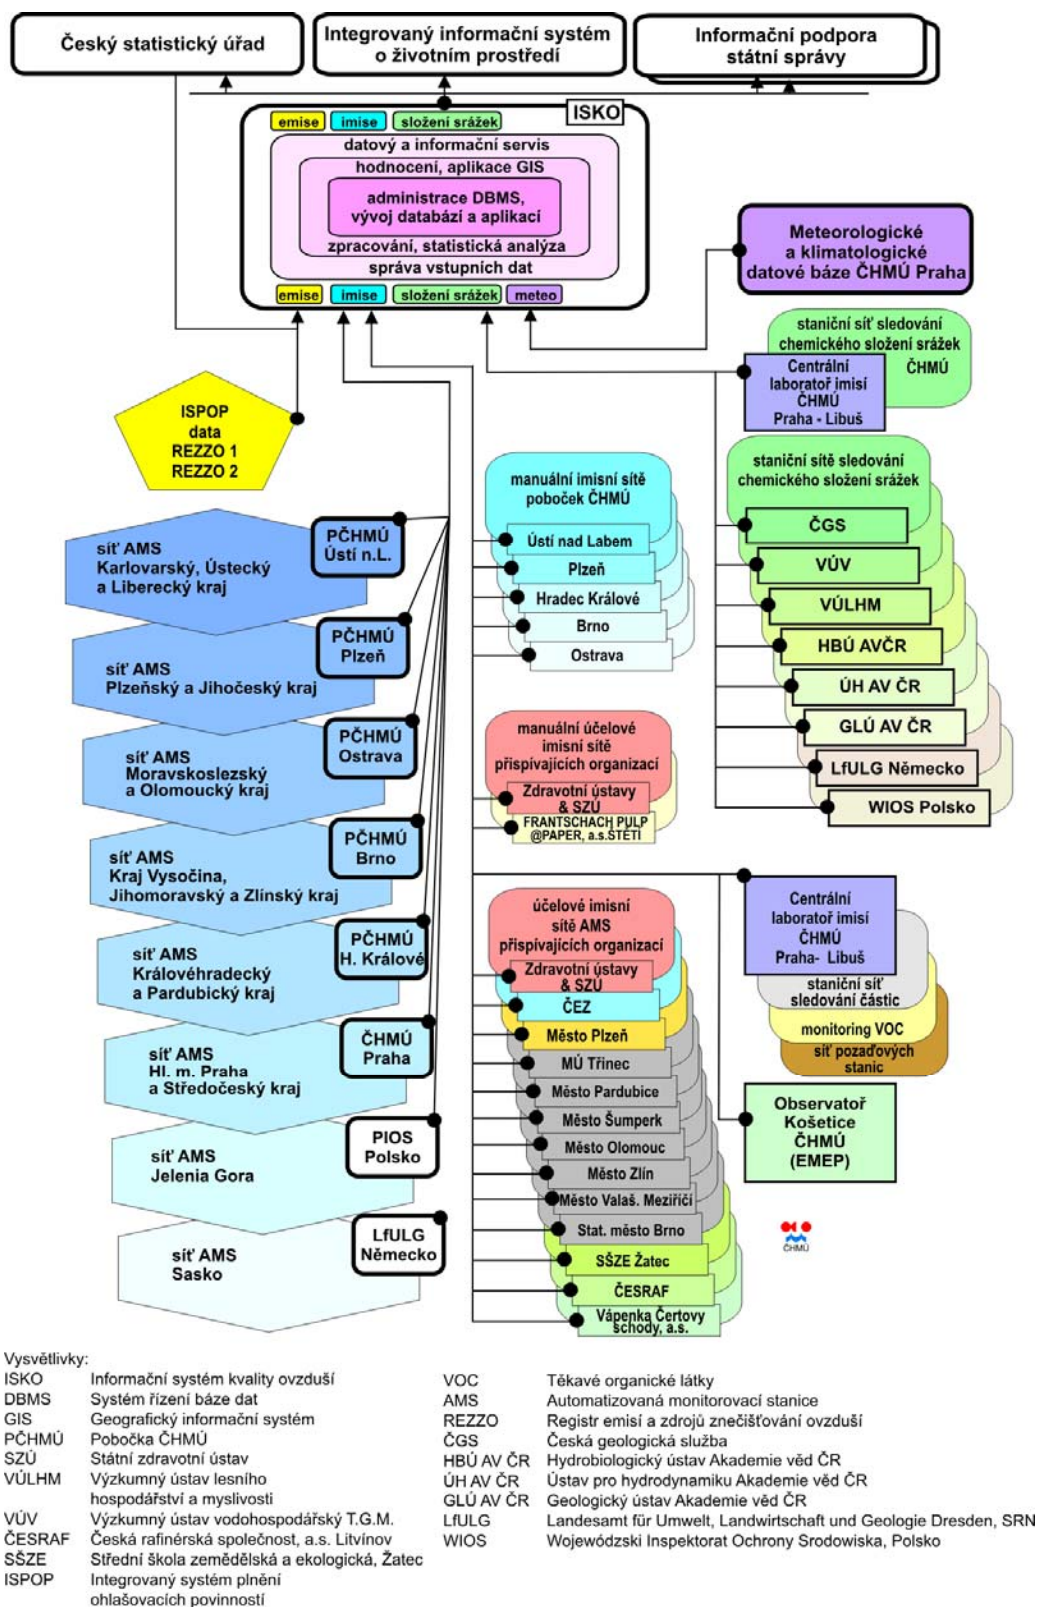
Český statistický úřad

Integrovaný informační systém o životním prostředí

Informační podpora státní správy

ISKO

emise imise složení srážek

datový a informační servis

hodnocení, aplikace GIS

administrace DBMS, vývoj databází a aplikací

zpracování, statistická analýza

správa vstupních dat

emise imise složení srážek meteo

Meteorologické a klimatologické datové báze ČHMÚ Praha

ISPOP data REZZO 1 REZZO 2

staniční síť sledování chemického složení srážek ČHMÚ

Centrální laboratoř imisí ČHMÚ Praha - Libuš

staniční sítě sledování chemického složení srážek

ČGS

VÚV

VÚLHM

HBÚ AVČR

ÚH AV ČR

GLÚ AV ČR

LfULG Německo

WIOS Polsko

manuální imisní sítě poboček ČHMÚ

Ústí nad Labem

Plzeň

Hradec Králové

Brno

Ostrava

síť AMS Karlovarský, Ústecký a Liberecký kraj

PČHMÚ Ústí n.L.

síť AMS Plzeňský a Jihočeský kraj

PČHMÚ Plzeň

síť AMS Moravskoslezský a Olomoucký kraj

PČHMÚ Ostrava

síť AMS Kraj Vysočina, Jihomoravský a Zlínský kraj

PČHMÚ Brno

síť AMS Královéhradecký a Pardubický kraj

PČHMÚ H. Králové

síť AMS Hl. m. Praha a Středočeský kraj

ČHMÚ Praha

síť AMS Jelenia Gora

PIOS Polsko

síť AMS Sasko

LfULG Německo

manuální účelové imisní sítě přispívajících organizací

Zdravotní ústavy & SZÚ

FRANTSCHACH PULP @PAPER, a.s.ŠTĚTÍ

účelové imisní sítě AMS přispívajících organizací

Zdravotní ústavy & SZÚ

ČEZ

Město Plzeň

MÚ Třinec

Město Pardubice

Město Šumperk

Město Olomouc

Město Zlín

Město Valaš. Meziříčí

Stat. město Brno

SŠZE Žatec

ČESRAF

Vápenka Čertovy schody, a.s.

Centrální laboratoř imisí ČHMÚ Praha- Libuš

staniční síť sledování částic

monitoring VOC

síť pozaďových stanic

Observatoř Košetice ČHMÚ (EMEP)

ČHMÚ

Vysvětlivky:
ISKO Informační systém kvality ovzduší
DBMS Systém řízení báze dat
GIS Geografický informační systém
PČHMÚ Pobočka ČHMÚ
SZÚ Státní zdravotní ústav
VÚLHM Výzkumný ústav lesního hospodářství a myslivosti
VÚV Výzkumný ústav vodohospodářský T.G.M.
ČESRAF Česká rafinérská společnost, a.s. Litvínov
SŠZE Střední škola zemědělská a ekologická, Žatec
ISPOP Integrovaný systém plnění ohlašovacích povinností

VOC Těkavé organické látky
AMS Automatizovaná monitorovací stanice
REZZO Registr emisí a zdrojů znečišťování ovzduší
ČGS Česká geologická služba
HBÚ AV ČR Hydrobiologický ústav Akademie věd ČR
ÚH AV ČR Ústav pro hydrodynamiku Akademie věd ČR
GLÚ AV ČR Geologický ústav Akademie věd ČR
LfULG Landesamt für Umwelt, Landwirtschaft und Geologie Dresden, SRN
WIOS Wojewódzki Inspektorat Ochrony Srodowiska, Polsko